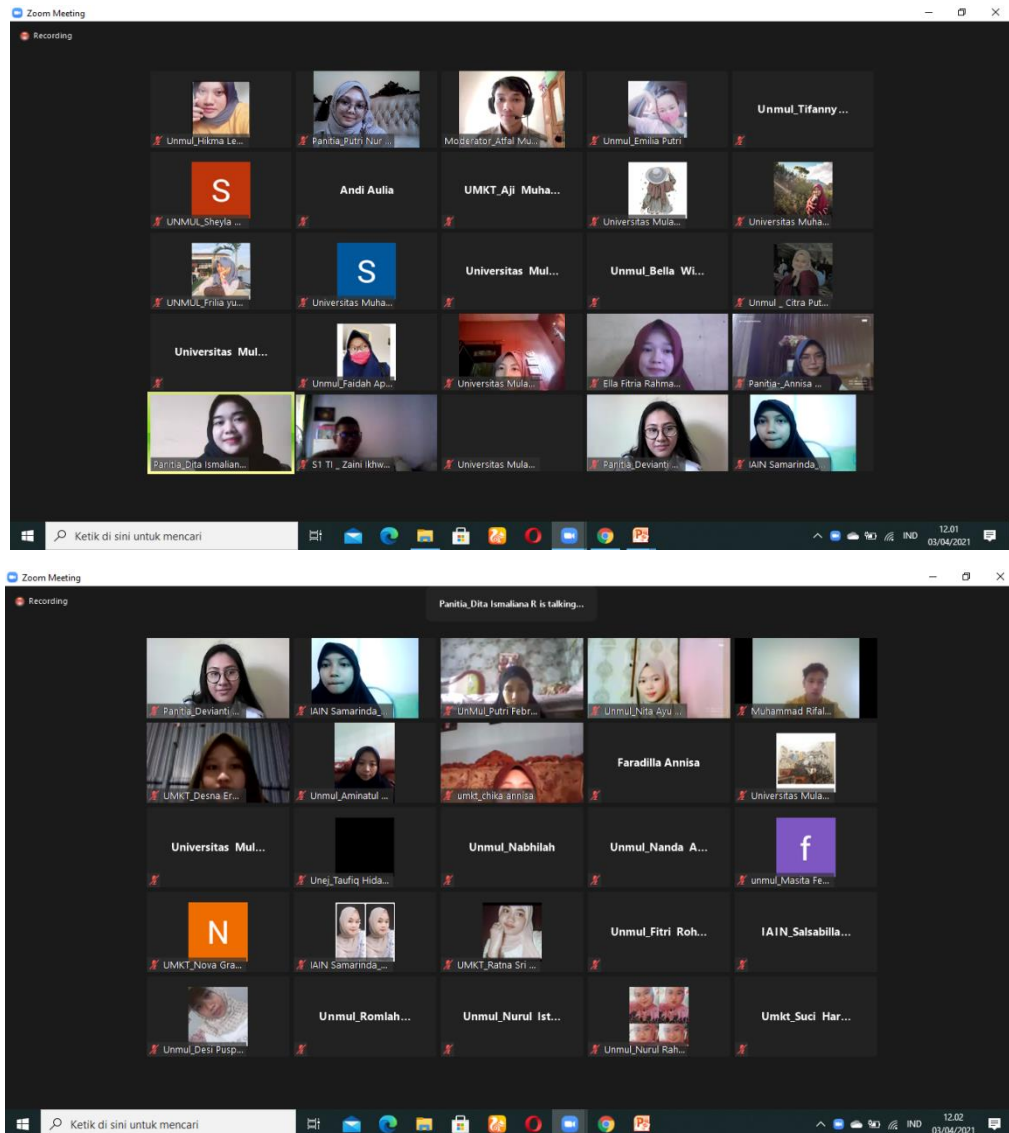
Zoom Meeting

Recording

Unmul_Hikma Le...
Panitia_Putri Nur ...
Moderator_Atfal Mu...
Unmul_Emilia Putri
Unmul_Tifanny...

S
UNMUL_Sheyla ...
Andi Aulia
UMKT_Aji Muha...
Universitas Mula...
Universitas Muha...

UNMUL_Frilia yu...
S
Universitas Muha...
Universitas Mul...
Unmul_Bella Wi...
Unmul _ Citra Put...

Universitas Mul...
Unmul_Faidah Ap...
Universitas Mula...
Ella Fitria Rahma...
Panitia-_Annisa ...

Panitia_Dita Ismalian...
S1 TI _ Zaini Ikhw...
Universitas Mula...
Panitia_Devianti ...
IAIN Samarinda_...

Ketik di sini untuk mencari
IND 12.01 03/04/2021

Zoom Meeting

Recording

Panitia_Dita Ismaliana R is talking...

Panitia_Devianti ...
IAIN Samarinda_...
UnMul_Putri Febr...
Unmul_Nita Ayu ...
Muhammad Rifal...

UMKT_Desna Er...
Unmul_Aminatul ...
umkt_chika annisa
Faradilla Annisa
Universitas Mula...

Universitas Mul...
Unej_Taufiq Hida...
Unmul_Nabhilah
Unmul_Nanda A...
f
unmul_Masita Fe...

N
UMKT_Nova Gra...
IAIN Samarinda_...
UMKT_Ratna Sri ...
Unmul_Fitri Roh...
IAIN_Salsabilla...

Unmul_Desi Pusp...
Unmul_Romlah...
Unmul_Nurul Ist...
Unmul_Nurul Rah...
Umkt_Suci Har...

Ketik di sini untuk mencari
IND 12.02 03/04/2021